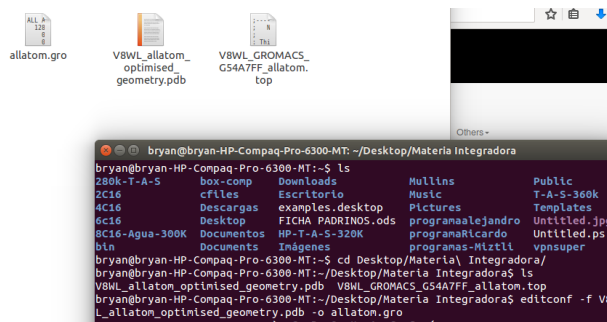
ALL A
128
8
N

allatom.gro

V8WL_allatom_optimised_geometry.pdb

N
Thi

V8WL_GROMACS_G54A7FF_allatom.top

Others ▾

bryan@bryan-HP-Compaq-Pro-6300-MT: ~/Desktop/Materia Integradora

bryan@bryan-HP-Compaq-Pro-6300-MT:~$ ls

| | | | | |
|---|---|---|---|---|
| 280k-T-A-S | box-comp | Downloads | Mullins | Public |
| 2C16 | cfiles | Escritorio | Music | T-A-S-360k |
| 4C16 | Descargas | examples.desktop | Pictures | Templates |
| 6c16 | Desktop | FICHA PADRINOS.ods | programaalejandro | Untitled.jp |
| 8C16-Agua-300K | Documentos | HP-T-A-S-320K | programaRicardo | Untitled.ps |
| bin | Documents | Imágenes | programas-Miztli | vpnsuper |

bryan@bryan-HP-Compaq-Pro-6300-MT:~$ cd Desktop/Materia\ Integradora/
bryan@bryan-HP-Compaq-Pro-6300-MT:~/Desktop/Materia Integradora$ ls
V8WL_allatom_optimised_geometry.pdb V8WL_GROMACS_G54A7FF_allatom.top
bryan@bryan-HP-Compaq-Pro-6300-MT:~/Desktop/Materia Integradora$ editconf -f V8WL_allatom_optimised_geometry.pdb -o allatom.gro